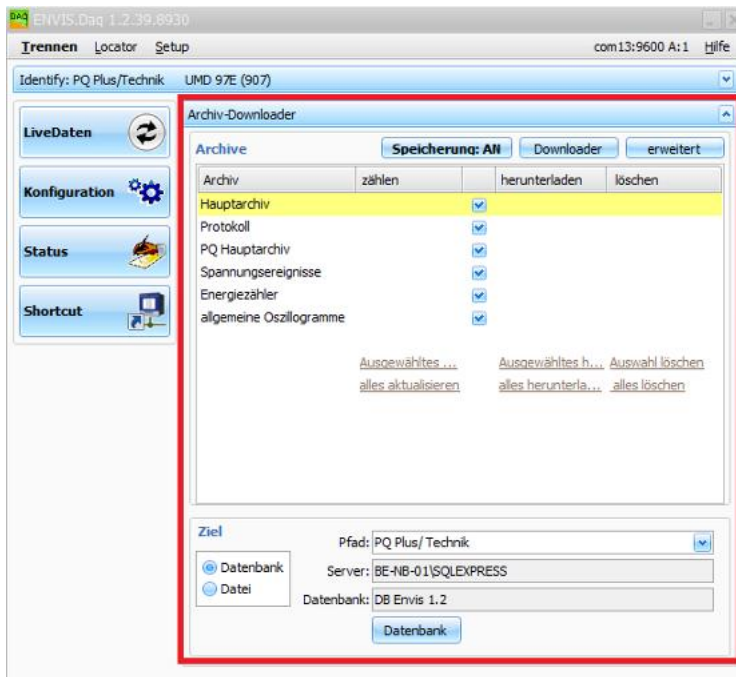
DAQ ENVIS.Daq 1.2.39.8930

Trennen Locator Setup com13:9600 A:1 Hilfe

Identify: PQ Plus/Technik UMD 97E (907)

LiveDaten

Konfiguration

Status

Shortcut

Archiv-Downloader

Archive Speicherung: AN Downloader erweitert

| Archiv | zählen | | herunterladen | löschen |
|---|---|---|---|---|
| Hauptarchiv | | ✔ | | |
| Protokoll | | ✔ | | |
| PQ Hauptarchiv | | ✔ | | |
| Spannungsereignisse | | ✔ | | |
| Energiezähler | | ✔ | | |
| allgemeine Oszillogramme | | ✔ | | |

Ausgewähltes ... Ausgewähltes h... Auswahl löschen
alles aktualisieren alles herunterla... alles löschen

Ziel

Datenbank
Datei

Pfad: PQ Plus/ Technik
Server: BE-NB-01\SQLEXPRESS
Datenbank: DB Envis 1.2

Datenbank